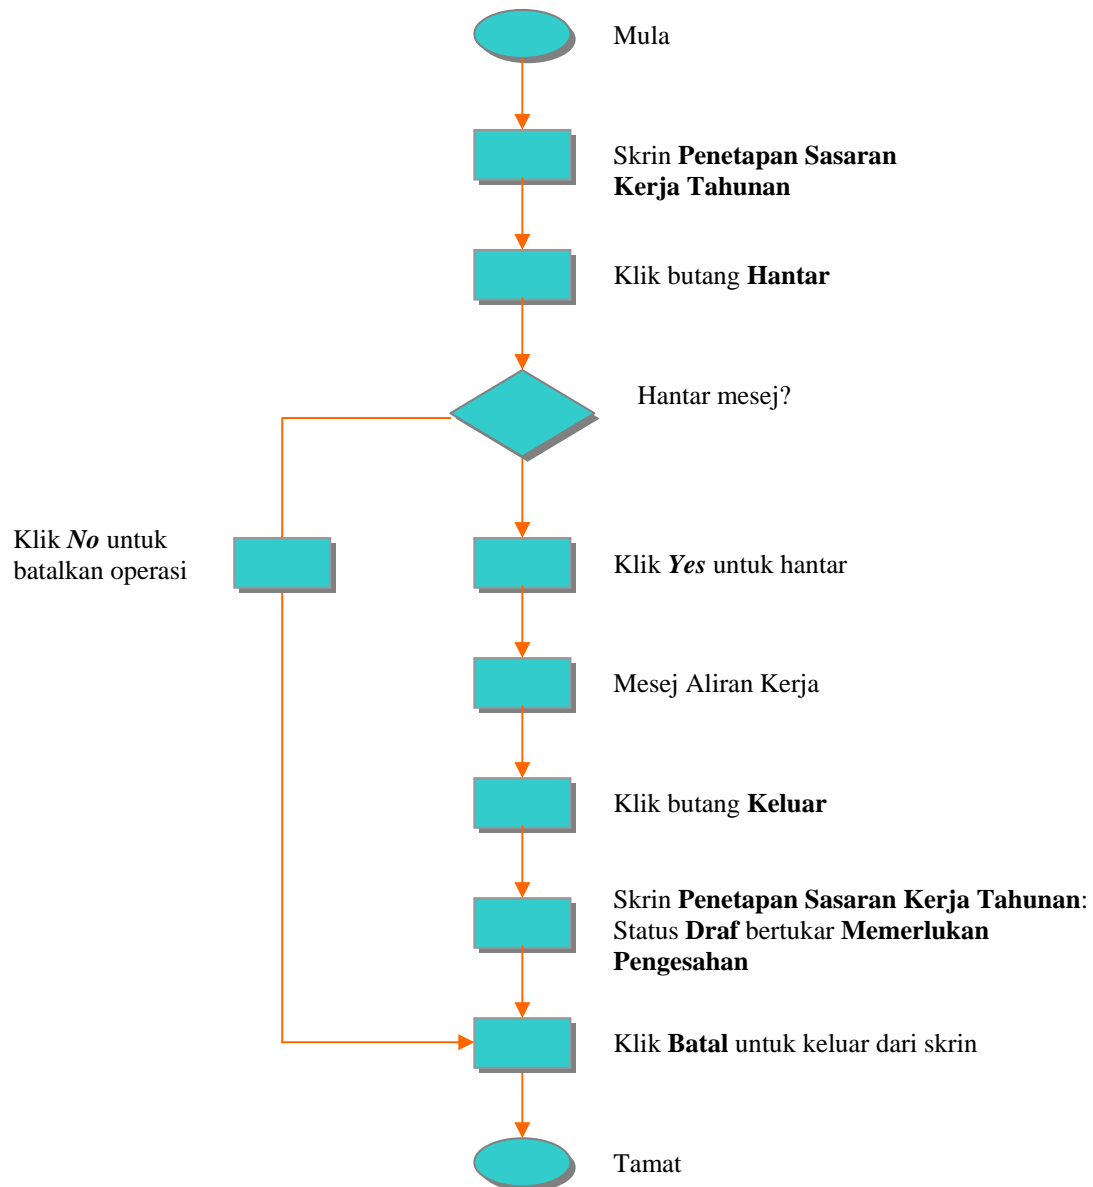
Mula

Skrin Penetapan Sasaran Kerja Tahunan

Klik butang Hantar

Hantar mesej?

Klik No untuk batalkan operasi

Klik Yes untuk hantar

Mesej Aliran Kerja

Klik butang Keluar

Skrin Penetapan Sasaran Kerja Tahunan: Status Draf bertukar Memerlukan Pengesahan

Klik Batal untuk keluar dari skrin

Tamat